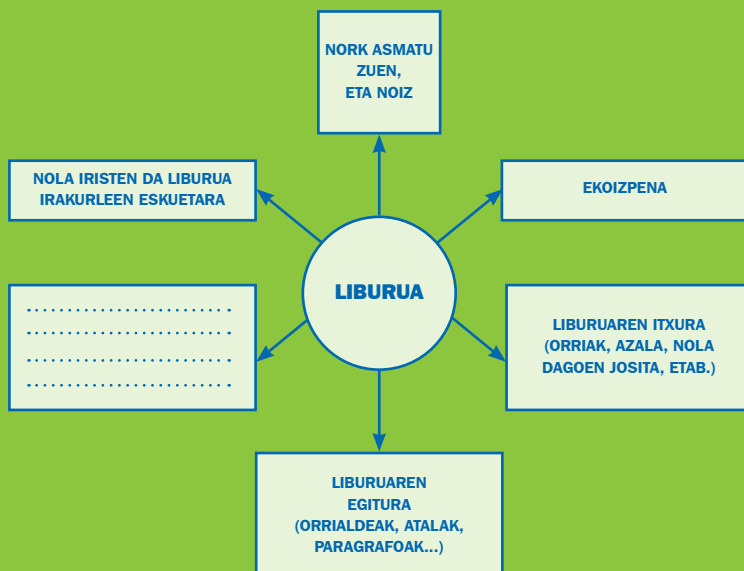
NORK ASMATU ZUEN, ETA NOIZ

NOLA IRISTEN DA LIBURUA IRAKURLEEN ESKUETARA

EKOIZPENA

LIBURUA

........................
........................
........................
........................

LIBURUAREN ITXURA (ORRIAK, AZALA, NOLA DAGOEN JOSITA, ETAB.)

LIBURUAREN EGITURA (ORRIALDEAK, ATALAK, PARAGRAFOAK...)